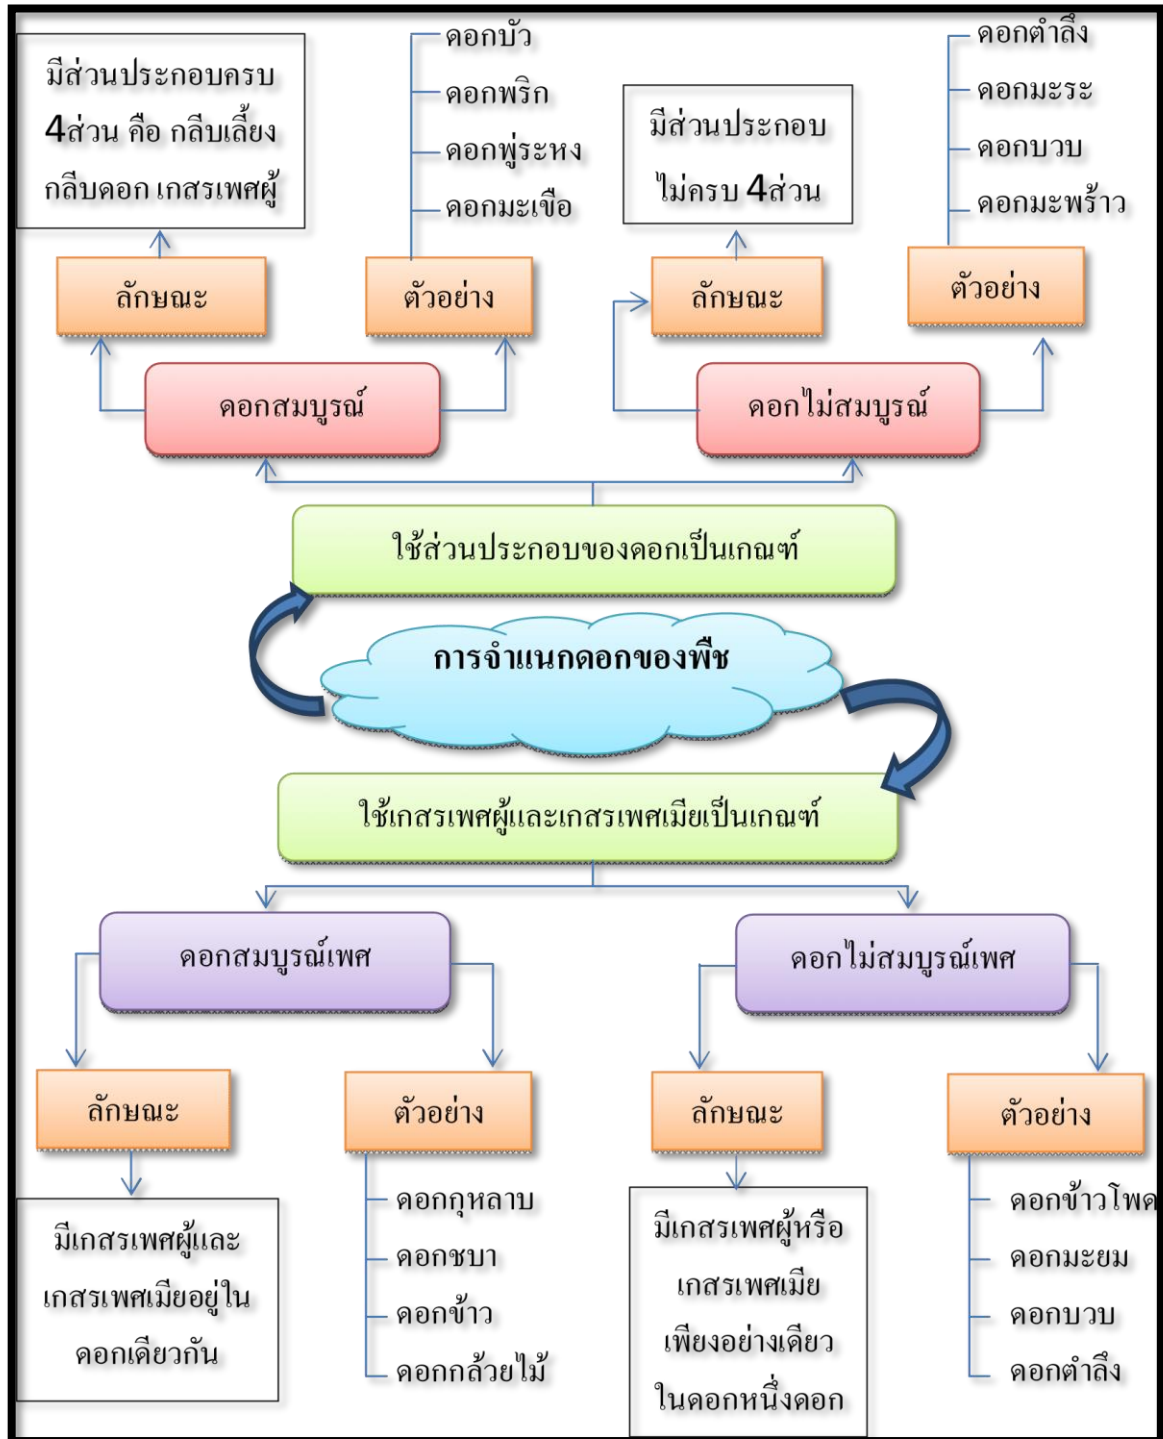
มีส่วนประกอบครบ 4ส่วน คือ กลีบเลี้ยง กลีบดอก เกสรเพศผู้

ดอกบัว
ดอกพริก
ดอกพู่ระหง
ดอกมะเขือ

มีส่วนประกอบไม่ครบ 4ส่วน

ดอกตำลึง
ดอกมะระ
ดอกบวบ
ดอกมะพร้าว

ลักษณะ

ตัวอย่าง

ลักษณะ

ตัวอย่าง

ดอกสมบูรณ์

ดอกไม่สมบูรณ์

ใช้ส่วนประกอบของดอกเป็นเกณฑ์

การจำแนกดอกของพืช

ใช้เกสรเพศผู้และเกสรเพศเมียเป็นเกณฑ์

ดอกสมบูรณ์เพศ

ดอกไม่สมบูรณ์เพศ

ลักษณะ

ตัวอย่าง

ลักษณะ

ตัวอย่าง

มีเกสรเพศผู้และเกสรเพศเมียอยู่ในดอกเดียวกัน

ดอกกุหลาบ
ดอกชบา
ดอกข้าว
ดอกกล้วยไม้

มีเกสรเพศผู้หรือเกสรเพศเมียเพียงอย่างเดียวในดอกหนึ่งดอก

ดอกข้าวโพด
ดอกมะยม
ดอกบวบ
ดอกตำลึง